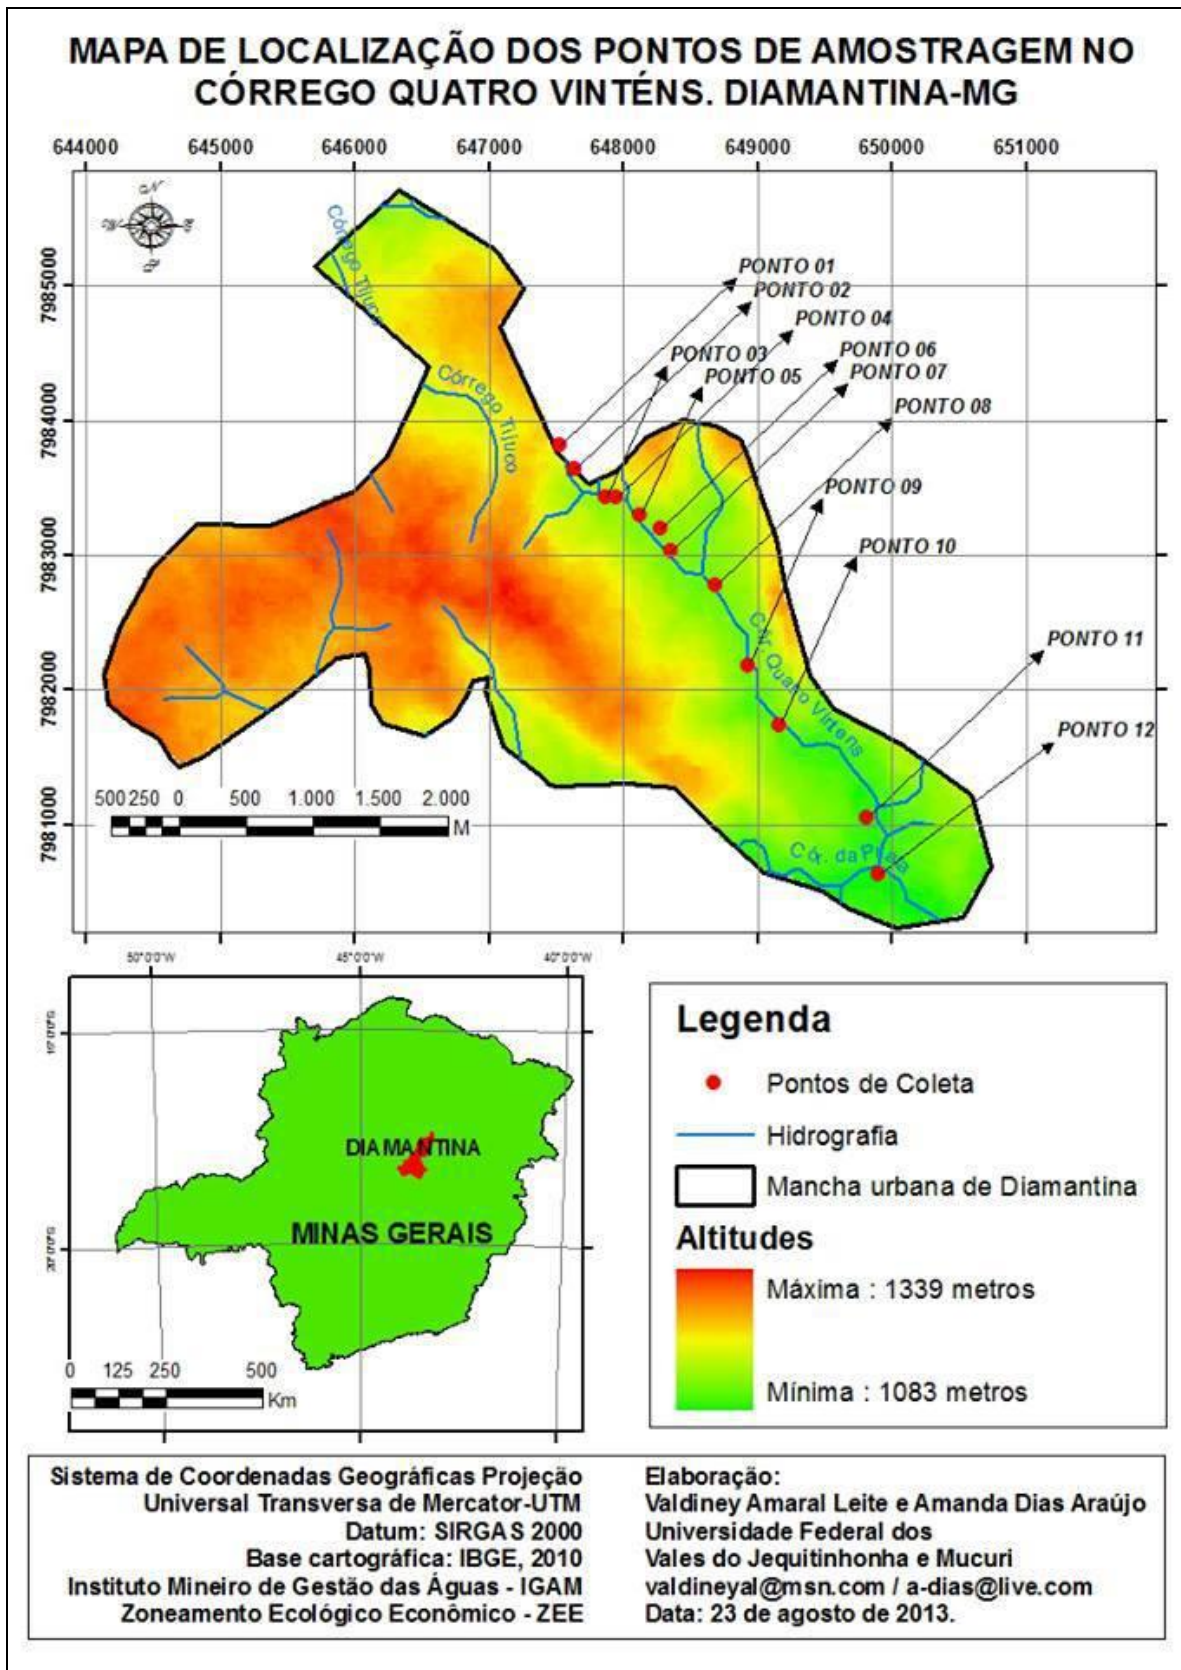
MAPA DE LOCALIZAÇÃO DOS PONTOS DE AMOSTRAGEM NO CÓRREGO QUATRO VINTÉNS. DIAMANTINA-MG

644000 645000 646000 647000 648000 649000 650000 651000

7985000
7984000
7983000
7982000
7981000

Córrego Tijuco
Córrego Tijuco
Cór. Quatro Vintens
Cór. da Prata

PONTO 01
PONTO 02
PONTO 04
PONTO 03
PONTO 05
PONTO 06
PONTO 07
PONTO 08
PONTO 09
PONTO 10
PONTO 11
PONTO 12

500 250 0 500 1.000 1.500 2.000
M

50°0'0"W 45°0'0"W 40°0'0"W

DIAMANTINA
MINAS GERAIS

0 125 250 500
Km

Legenda
Pontos de Coleta
Hidrografia
Mancha urbana de Diamantina
Altitudes
Máxima : 1339 metros
Mínima : 1083 metros

Sistema de Coordenadas Geográficas Projeção Universal Transversa de Mercator-UTM
Datum: SIRGAS 2000
Base cartográfica: IBGE, 2010
Instituto Mineiro de Gestão das Águas - IGAM
Zoneamento Ecológico Econômico - ZEE

Elaboração:
Valdiney Amaral Leite e Amanda Dias Araújo
Universidade Federal dos Vales do Jequitinhonha e Mucuri
valdineyal@msn.com / a-dias@live.com
Data: 23 de agosto de 2013.